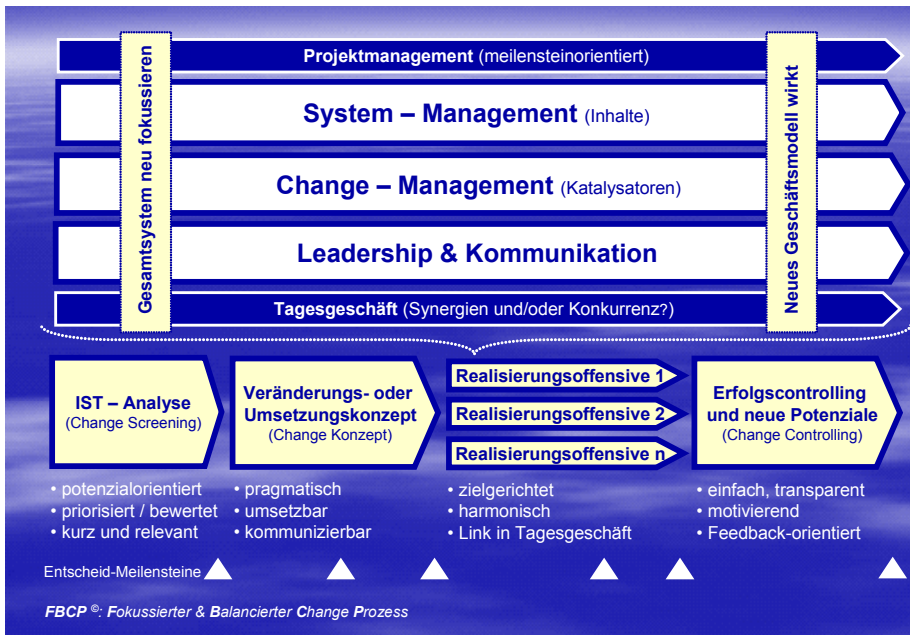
Gesamtsystem neu fokussieren

Neues Geschäftsmodell wirkt

**Projektmanagement** (meilensteinorientiert)

**System – Management** (Inhalte)

**Change – Management** (Katalysatoren)

**Leadership & Kommunikation**

**Tagesgeschäft** (Synergien und/oder Konkurrenz?)

**IST – Analyse** (Change Screening)

**Veränderungs- oder Umsetzungskonzept** (Change Konzept)

**Realisierungsoffensive 1**

**Realisierungsoffensive 2**

**Realisierungsoffensive n**

**Erfolgscontrolling und neue Potenziale** (Change Controlling)

• potenzialorientiert
• priorisiert / bewertet
• kurz und relevant

• pragmatisch
• umsetzbar
• kommunizierbar

• zielgerichtet
• harmonisch
• Link in Tagesgeschäft

• einfach, transparent
• motivierend
• Feedback-orientiert

Entscheid-Meilensteine

FBCP ©: Fokussierter & Balancierter Change Prozess